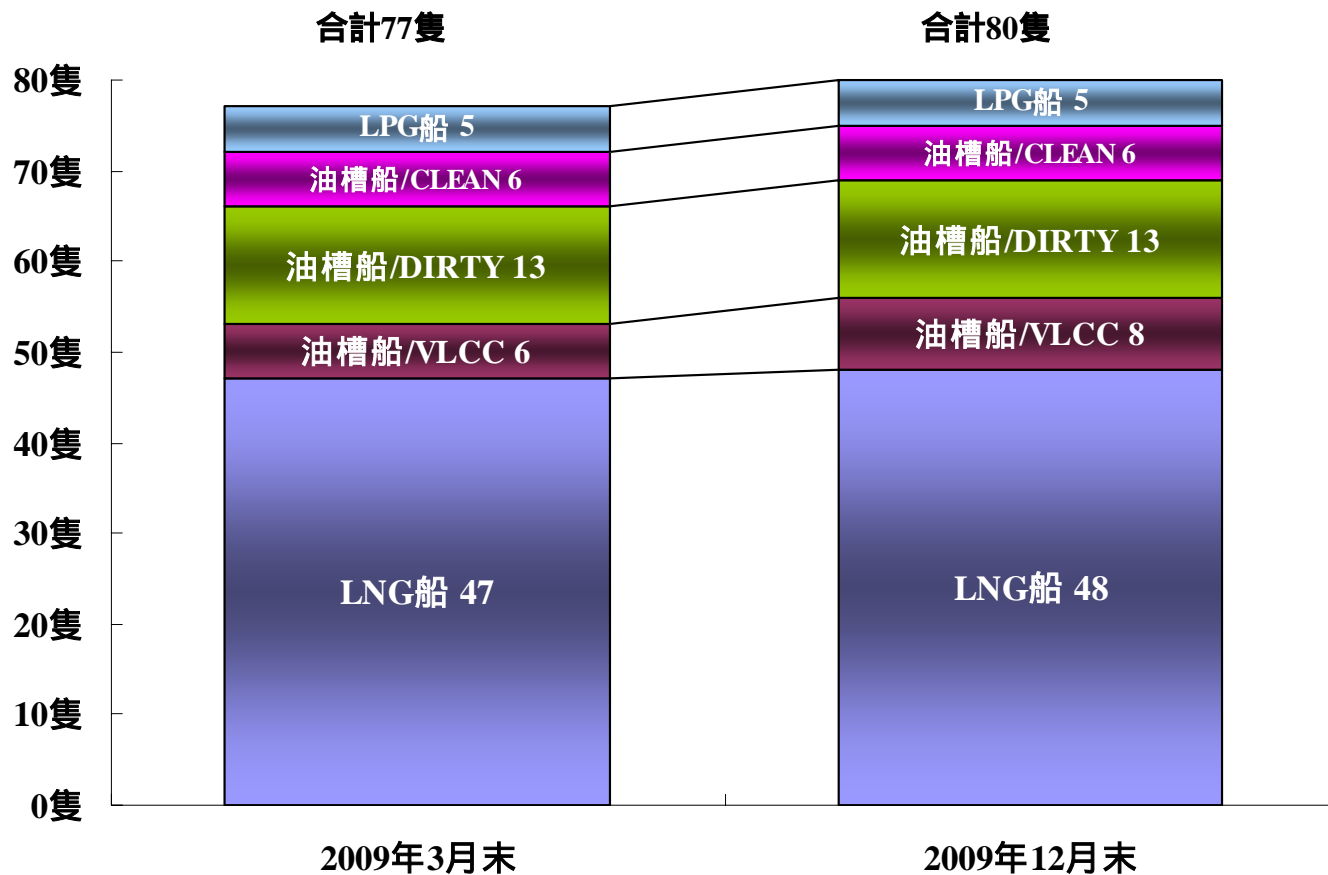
合計77隻

合計80隻

80隻
70隻
60隻
50隻
40隻
30隻
20隻
10隻
0隻

LPG船 5
油槽船/CLEAN 6
油槽船/DIRTY 13
油槽船/VLCC 6
LNG船 47

LPG船 5
油槽船/CLEAN 6
油槽船/DIRTY 13
油槽船/VLCC 8
LNG船 48

2009年3月末

2009年12月末